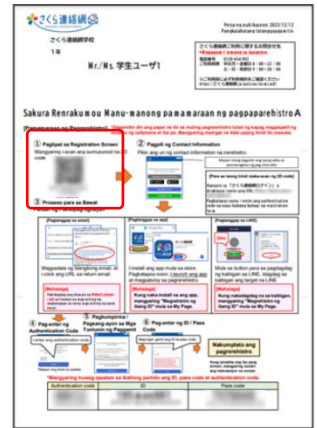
さくら連絡網

さくら連絡網学校

1年

Mr/Ms 学生ユーザ1

Sakura Renrakumou Manu-manong pamamaraan ng pagpaparehistro A

1 Pagbuo sa Registration Screen

Mangyaring i-scan ang sumusunod na QR code

2 Pagpili ng Contact Information

3 Proseso para sa Bawat

Pagkumpirma / Pagsang-ayon sa mga Tuntunin ng Paggamit

Pag-enter ng Authentication Code

Pag-enter ng ID / Pass Code

Nakumpleto ang pagpaparehistro

Authentication code | ID | Pass code